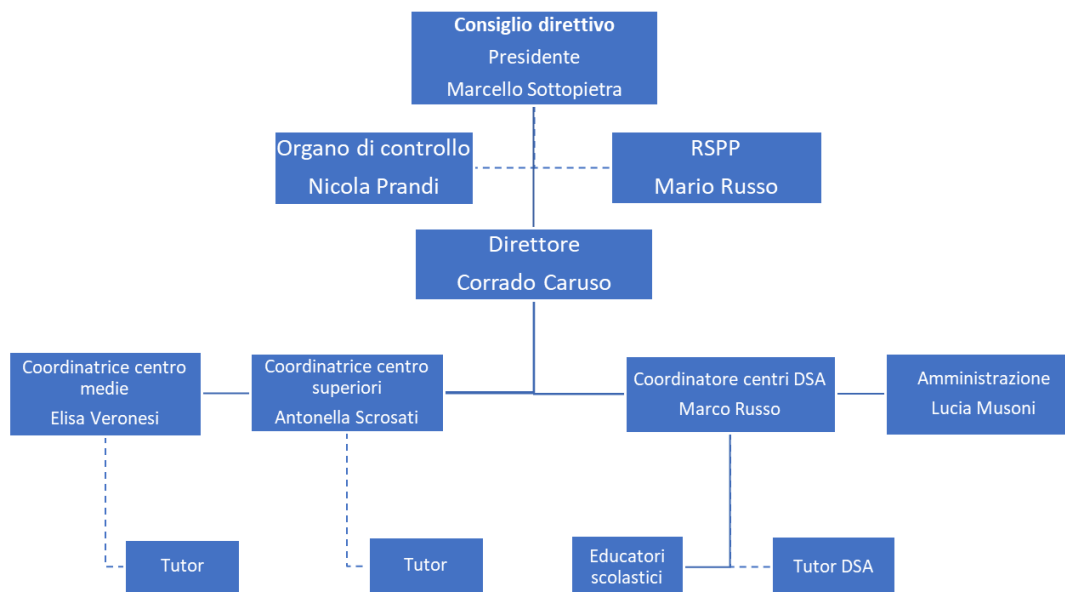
Consiglio direttivo
Presidente
Marcello Sottopietra

Organo di controllo
Nicola Prandi

RSPP
Mario Russo

Direttore
Corrado Caruso

Coordinatrice centro medie
Elisa Veronesi

Coordinatrice centro superiori
Antonella Scrosati

Coordinatore centri DSA
Marco Russo

Amministrazione
Lucia Musoni

Tutor

Tutor

Educatori scolastici

Tutor DSA